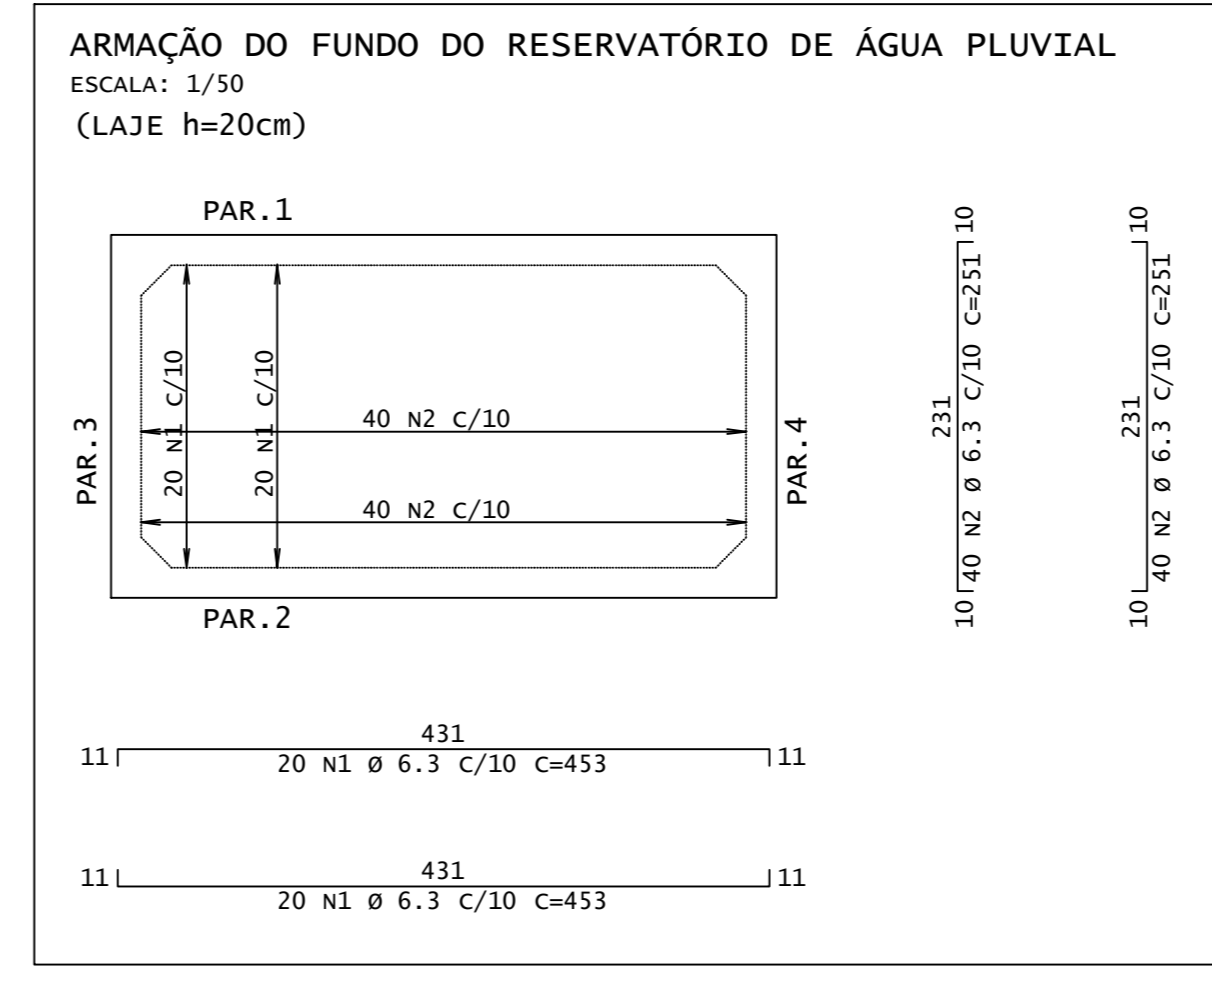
ARMAÇÃO DO FUNDO DO RESERVATÓRIO DE ÁGUA PLUVIAL
ESCALA: 1/50
(LAJE h=20cm)

PAR.1

20 N1 C/10
20 N1 C/10
40 N2 C/10
40 N2 C/10

PAR.3
PAR.4
PAR.2

10
231
40 N2 Ø 6.3 C/10 C=251
10

10
231
40 N2 Ø 6.3 C/10 C=251
10

11
431
20 N1 Ø 6.3 C/10 C=453
11

11
431
20 N1 Ø 6.3 C/10 C=453
11